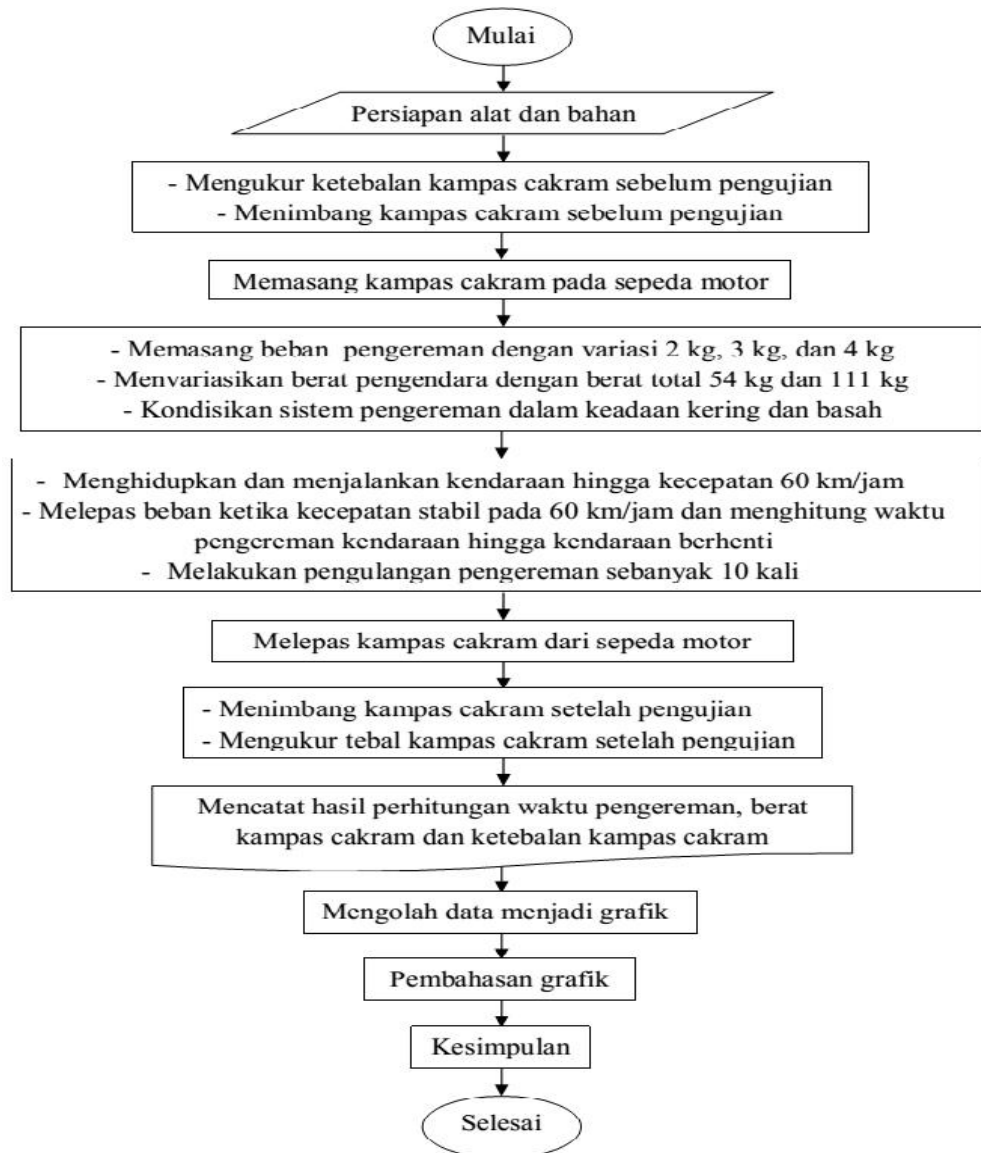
Mulai

Persiapan alat dan bahan

- Mengukur ketebalan kampas cakram sebelum pengujian
- Menimbang kampas cakram sebelum pengujian

Memasang kampas cakram pada sepeda motor

- Memasang beban pengereman dengan variasi 2 kg, 3 kg, dan 4 kg
- Menvariasikan berat pengendara dengan berat total 54 kg dan 111 kg
- Kondisikan sistem pengereman dalam keadaan kering dan basah

- Menghidupkan dan menjalankan kendaraan hingga kecepatan 60 km/jam
- Melepas beban ketika kecepatan stabil pada 60 km/jam dan menghitung waktu pengereman kendaraan hingga kendaraan berhenti
- Melakukan pengulangan pengereman sebanyak 10 kali

Melepas kampas cakram dari sepeda motor

- Menimbang kampas cakram setelah pengujian
- Mengukur tebal kampas cakram setelah pengujian

Mencatat hasil perhitungan waktu pengereman, berat kampas cakram dan ketebalan kampas cakram

Mengolah data menjadi grafik

Pembahasan grafik

Kesimpulan

Selesai